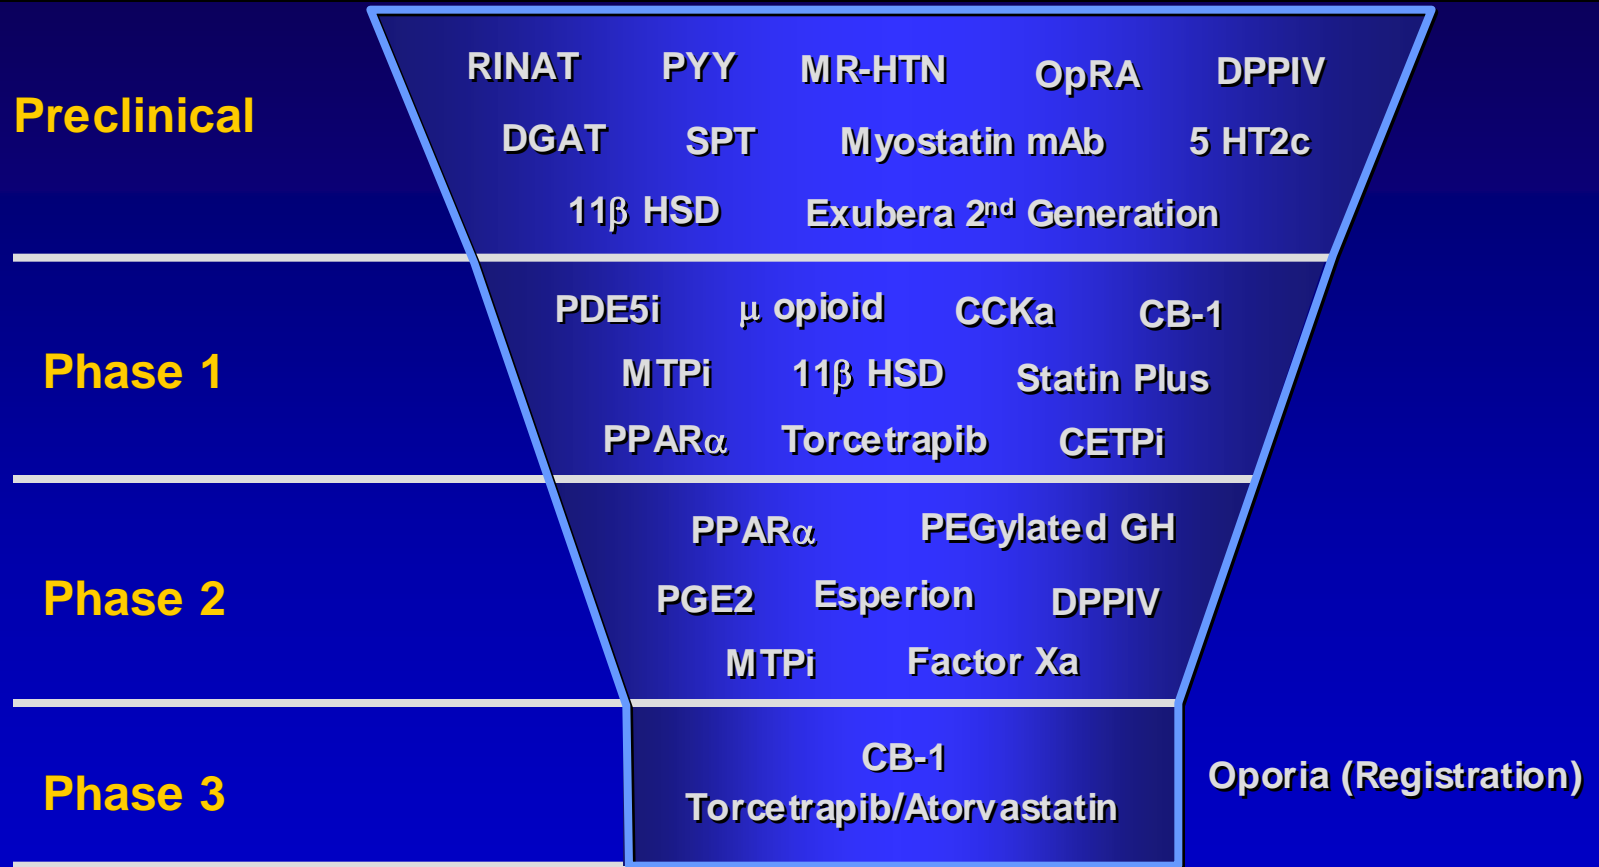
Preclinical

RINAT PYY MR-HTN OpRA DPPIV

DGAT SPT Myostatin mAb 5 HT2c

11β HSD Exubera 2$^{nd}$ Generation

Phase 1

PDE5i μ opioid CCKa CB-1

MTPi 11β HSD Statin Plus

PPARα Torcetrapib CETPi

Phase 2

PPARα PEGylated GH

PGE2 Esperion DPPIV

MTPi Factor Xa

Phase 3

CB-1

Torcetrapib/Atorvastatin

Oporia (Registration)